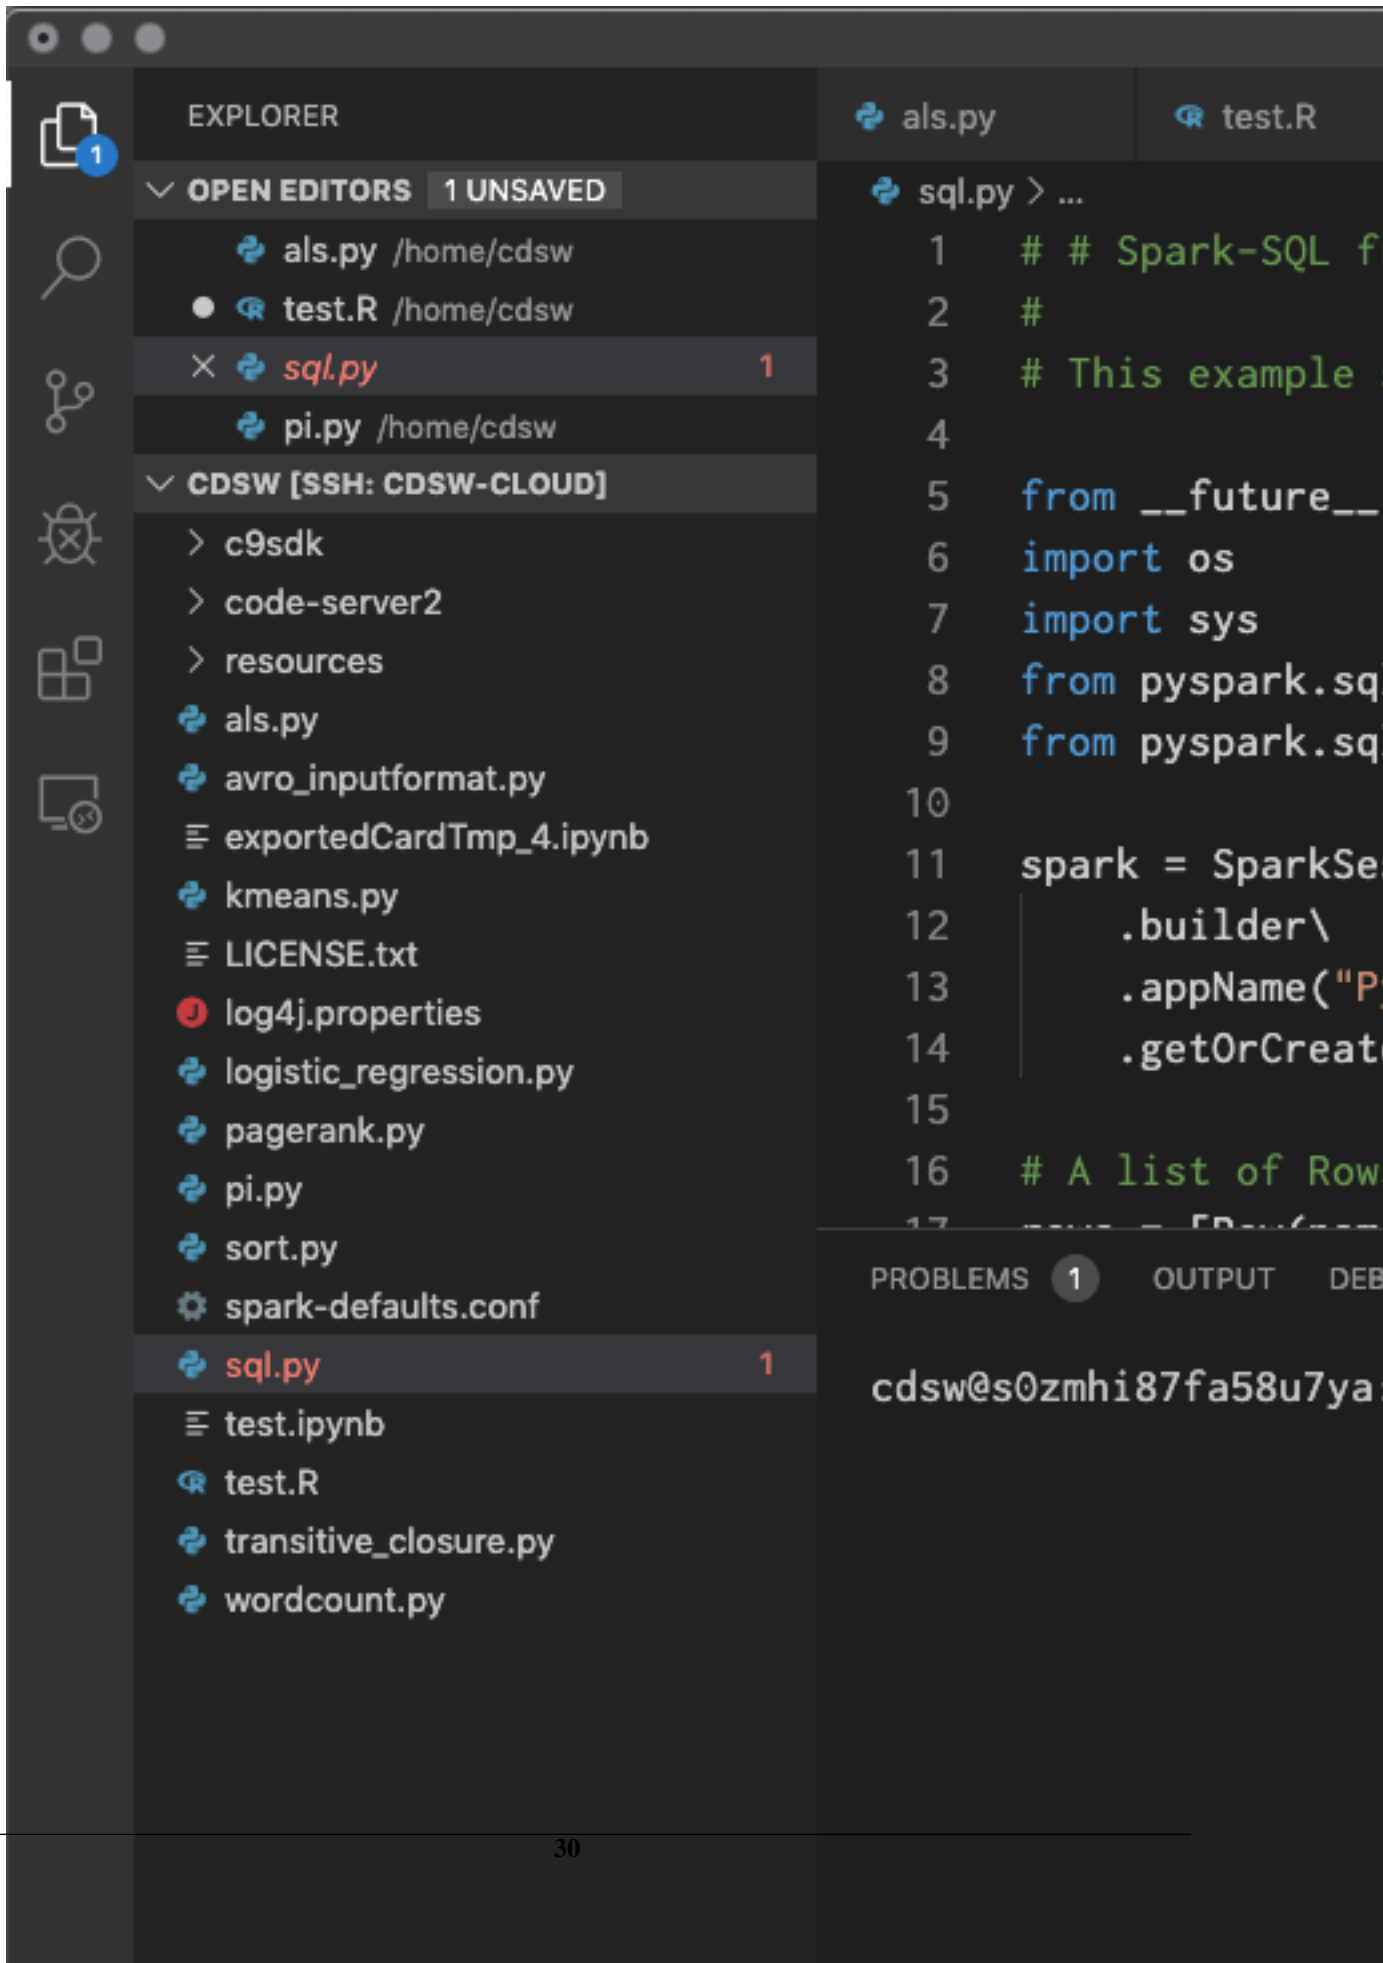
1

EXPLORER

OPEN EDITORS 1 UNSAVED

als.py /home/cdsw

test.R /home/cdsw

sql.py 1

pi.py /home/cdsw

CDSW [SSH: CDSW-CLOUD]

c9sdk

code-server2

resources

als.py

avro_inputformat.py

exportedCardTmp_4.ipynb

kmeans.py

LICENSE.txt

log4j.properties

logistic_regression.py

pagerank.py

pi.py

sort.py

spark-defaults.conf

sql.py 1

test.ipynb

test.R

transitive_closure.py

wordcount.py

als.py test.R

sql.py > ...

1 # # Spark-SQL f
2 #
3 # This example
4
5 from __future__
6 import os
7 import sys
8 from pyspark.sq
9 from pyspark.sq
10
11 spark = SparkSe
12 .builder\
13 .appName("P
14 .getOrCreat
15
16 # A list of Row
17 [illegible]

PROBLEMS 1 OUTPUT DEB

cdsw@s0zmhi87fa58u7ya

30